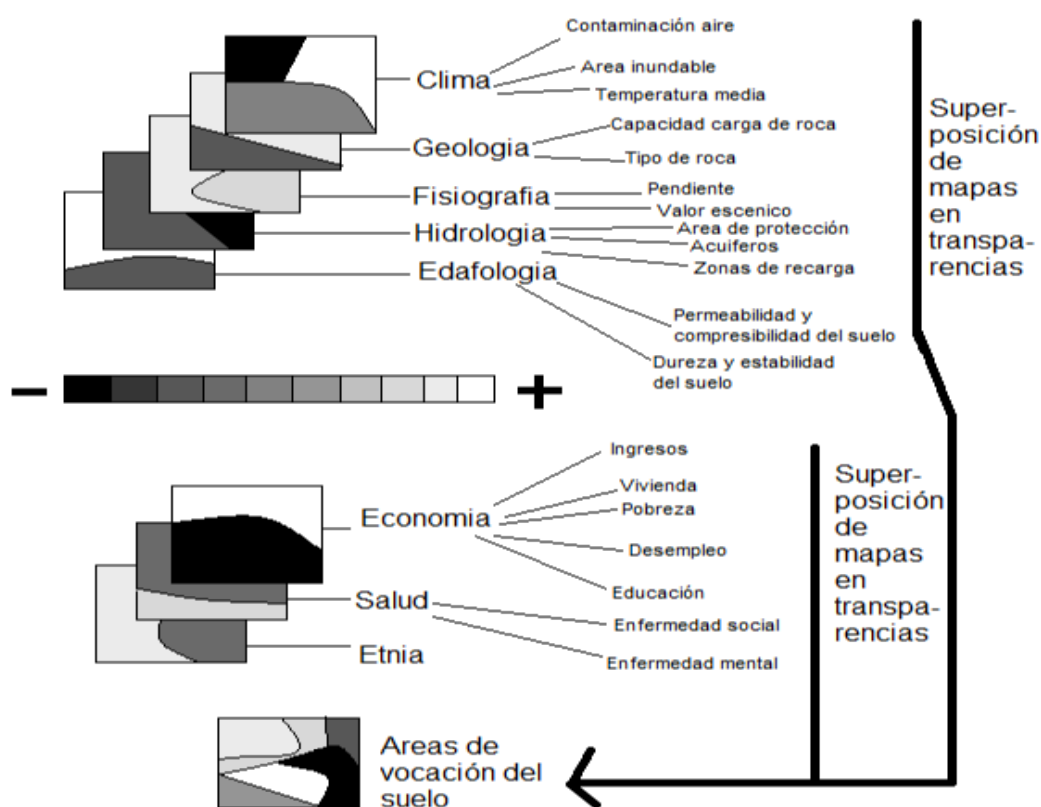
Contaminación aire
Clima
Area inundable
Temperatura media
Geologia
Capacidad carga de roca
Tipo de roca
Fisiografia
Pendiente
Valor escenico
Hidrologia
Area de protección
Acuiferos
Zonas de recarga
Edafologia
Permeabilidad y compresibilidad del suelo
Dureza y estabilidad del suelo

Superposición de mapas en transparencias

–
+

Ingresos
Economia
Vivienda
Pobreza
Desempleo
Educación
Salud
Enfermedad social
Enfermedad mental
Etnia

Superposición de mapas en transparencias

Areas de vocación del suelo